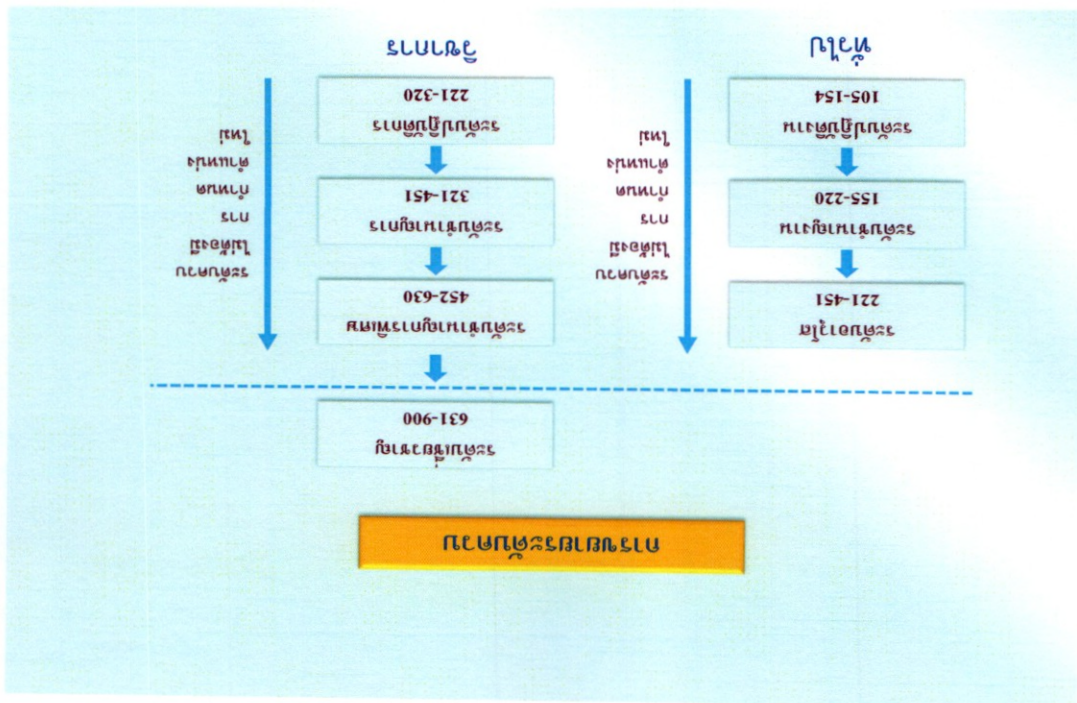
ការទទួលឥទ្ធិពលឥណ្ឌា

ហ្វូណន

រដ្ឋសម័យដើម
105-154

រដ្ឋសម័យកណ្ដាល
155-220

រដ្ឋសម័យក្រោយ
221-451

ជាសម័យមិនមែន
ការ
ទទួលឥទ្ធិពល
ឥណ្ឌា

ចេនឡា

រដ្ឋសម័យដើម
221-320

រដ្ឋសម័យកណ្ដាល
321-451

រដ្ឋសម័យក្រោយ
452-630

ជាសម័យមិនមែន
ការ
ទទួលឥទ្ធិពល
ឥណ្ឌា

រដ្ឋសម័យបែកបាក់
631-900